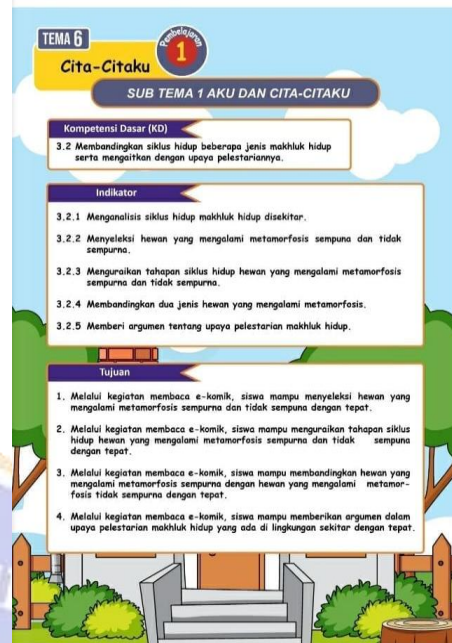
TEMA 6

Cita-Citaku

Pembelajaran 1

SUB TEMA 1 AKU DAN CITA-CITAKU

Kompetensi Dasar (KD)

3.2 Membandingkan siklus hidup beberapa jenis makhluk hidup serta mengaitkan dengan upaya pelestariannya.

Indikator

3.2.1 Menganalisis siklus hidup makhluk hidup disekitar.

3.2.2 Menyeleksi hewan yang mengalami metamorfosis sempuna dan tidak sempurna.

3.2.3 Menguraikan tahapan siklus hidup hewan yang mengalami metamorfosis sempurna dan tidak sempurna.

3.2.4 Membandingkan dua jenis hewan yang mengalami metamorfosis.

3.2.5 Memberi argumen tentang upaya pelestarian makhluk hidup.

Tujuan

1. Melalui kegiatan membaca e-komik, siswa mampu menyeleksi hewan yang mengalami metamorfosis sempurna dan tidak sempuna dengan tepat.

2. Melalui kegiatan membaca e-komik, siswa mampu menguraikan tahapan siklus hidup hewan yang mengalami metamorfosis sempurna dan tidak sempuna dengan tepat.

3. Melalui kegiatan membaca e-komik, siswa mampu membandingkan hewan yang mengalami metamorfosis sempurna dengan hewan yang mengalami metamorfosis tidak sempurna dengan tepat.

4. Melalui kegiatan membaca e-komik, siswa mampu memberikan argumen dalam upaya pelestarian makhluk hidup yang ada di lingkungan sekitar dengan tepat.